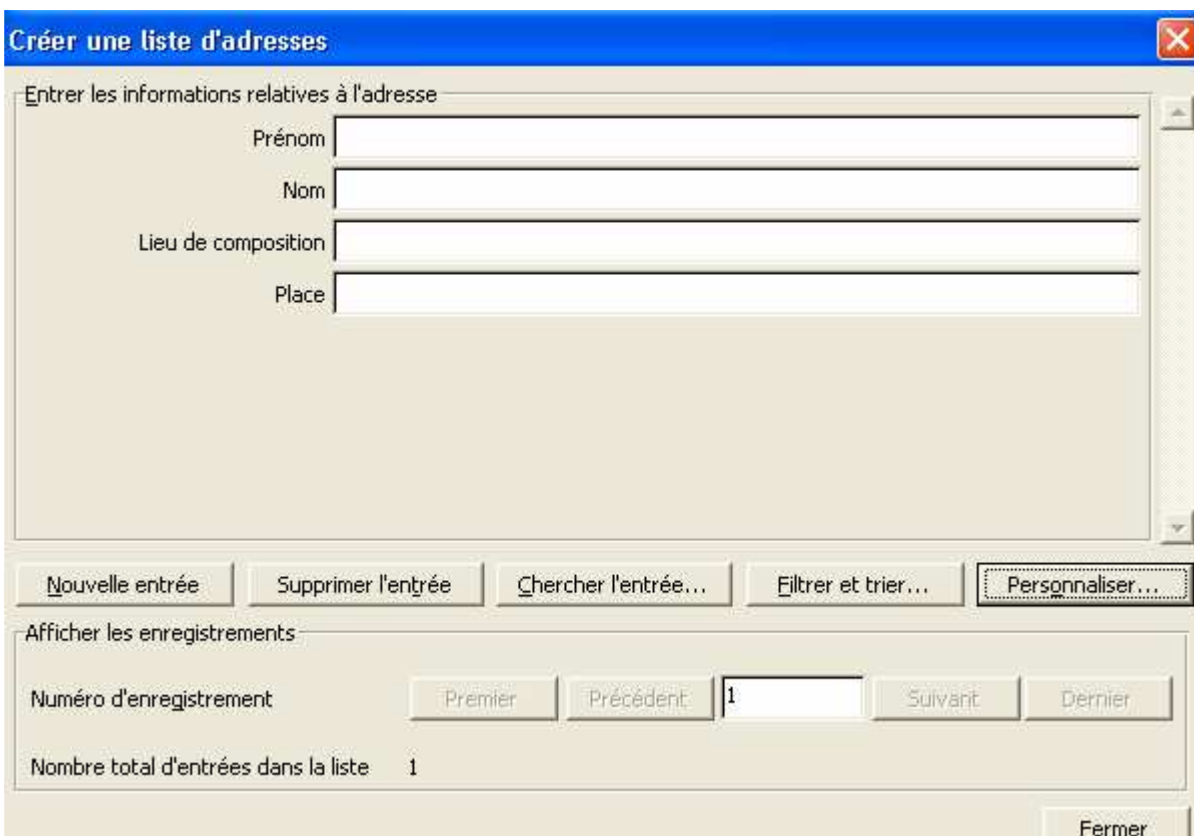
Créer une liste d'adresses

Entrer les informations relatives à l'adresse

Prénom

Nom

Lieu de composition

Place

Nouvelle entrée | Supprimer l'entrée | Chercher l'entrée... | Filtrer et trier... | Personnaliser...

Afficher les enregistrements

Numéro d'enregistrement | Premier | Précédent | 1 | Suivant | Dernier

Nombre total d'entrées dans la liste 1

Fermer